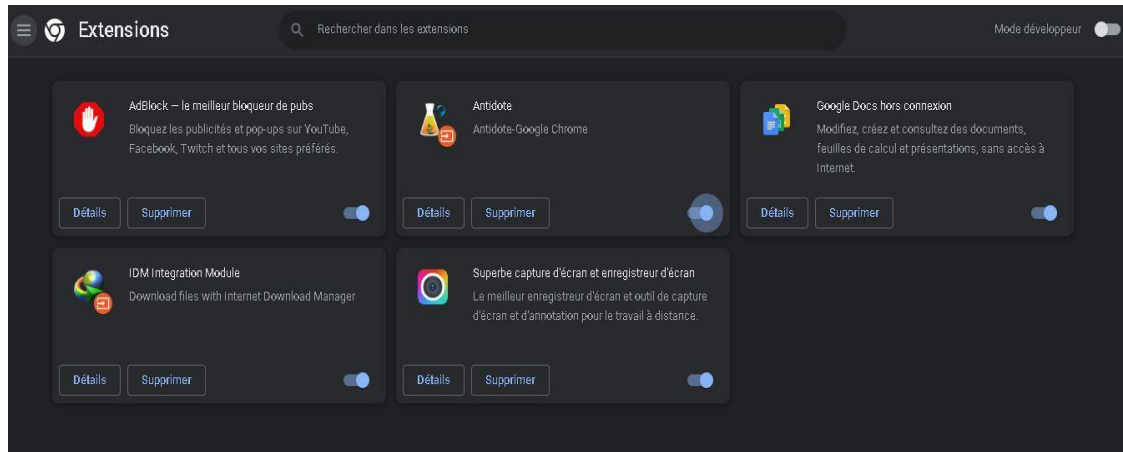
Extensions

Rechercher dans les extensions

Mode développeur

AdBlock — le meilleur bloqueur de pubs
Bloquez les publicités et pop-ups sur YouTube, Facebook, Twitch et tous vos sites préférés.

Détails Supprimer

Antidote
Antidote-Google Chrome

Détails Supprimer

Google Docs hors connexion
Modifiez, créez et consultez des documents, feuilles de calcul et présentations, sans accès à Internet.

Détails Supprimer

IDM Integration Module
Download files with Internet Download Manager

Détails Supprimer

Superbe capture d'écran et enregistreur d'écran
Le meilleur enregistreur d'écran et outil de capture d'écran et d'annotation pour le travail à distance.

Détails Supprimer